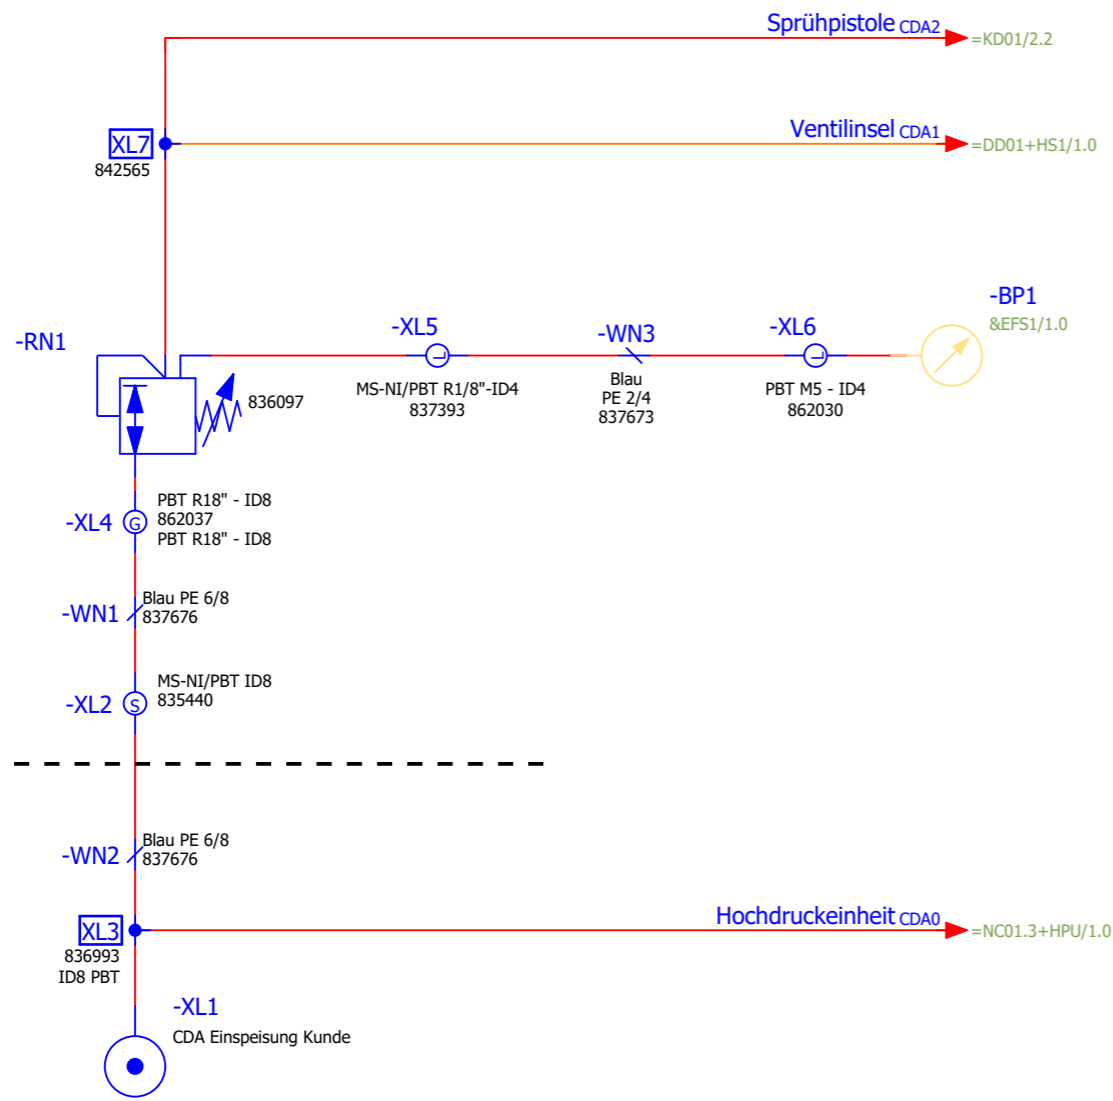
Sprühpistole CDA2
=KD01/2.2

XL7
842565

Ventilinsel CDA1
=DD01+HS1/1.0

-RN1

836097

-XL5
MS-NI/PBT R1/8"-ID4
837393

-WN3
Blau
PE 2/4
837673

-XL6
PBT M5 - ID4
862030

-BP1
&EFS1/1.0

-XL4
G
PBT R18" - ID8
862037
PBT R18" - ID8

-WN1
Blau PE 6/8
837676

-XL2
S
MS-NI/PBT ID8
835440

-WN2
Blau PE 6/8
837676

XL3
836993
ID8 PBT

Hochdruckeinheit CDA0
=NC01.3+HPU/1.0

-XL1
CDA Einspeisung Kunde